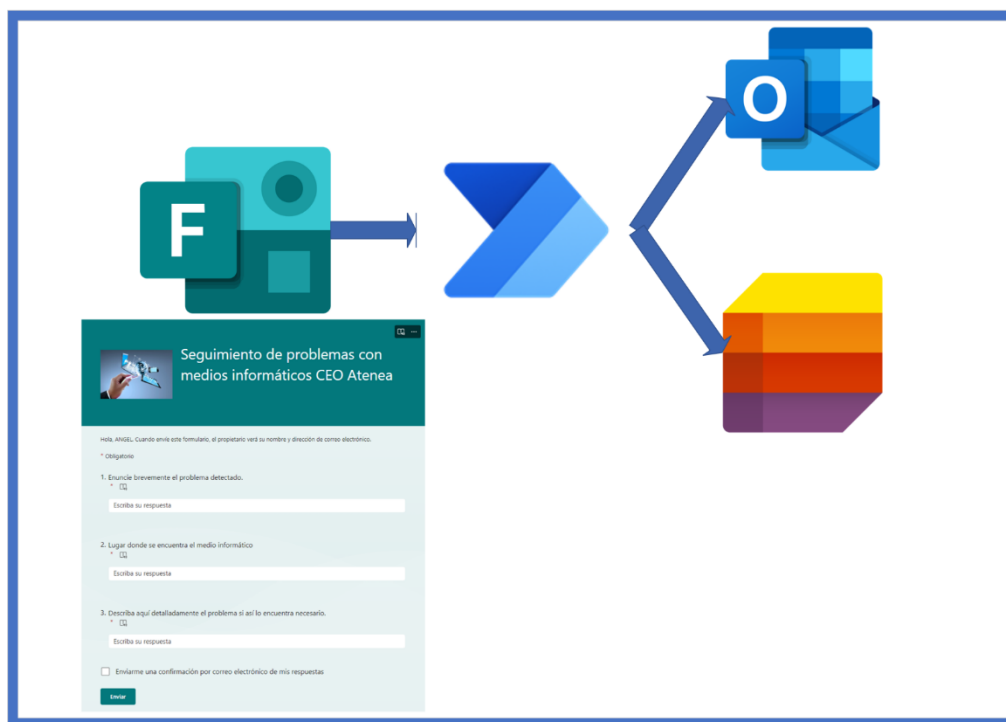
F

O

Seguimiento de problemas con medios informáticos CEO Atenea

Hola, ANGEL. Cuando envíe este formulario, el propietario verá su nombre y dirección de correo electrónico.

* Obligatorio

1. Enuncie brevemente el problema detectado.
*

Escriba su respuesta

2. Lugar donde se encuentra el medio informático
*

Escriba su respuesta

3. Describa aquí detalladamente el problema si así lo encuentra necesario.
*

Escriba su respuesta

Enviarme una confirmación por correo electrónico de mis respuestas

Enviar